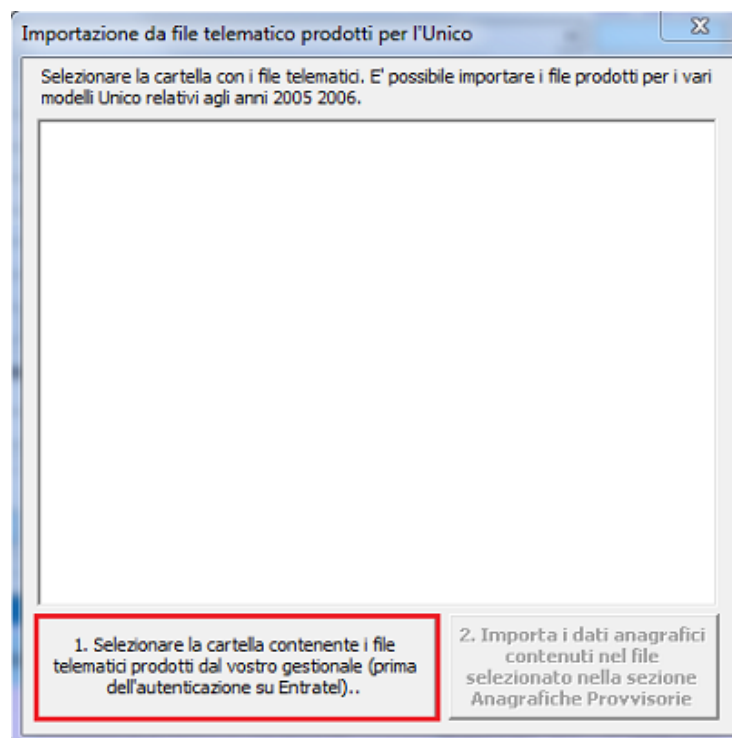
Importazione da file telematico prodotti per l'Unico

Selezionare la cartella con i file telematici. E' possibile importare i file prodotti per i vari modelli Unico relativi agli anni 2005 2006.

1. Selezionare la cartella contenente i file telematici prodotti dal vostro gestionale (prima dell'autenticazione su Entratel)..

2. Importa i dati anagrafici contenuti nel file selezionato nella sezione Anagrafiche Provvisorie